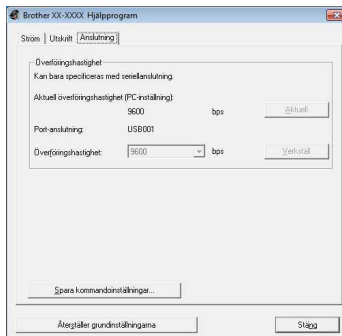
Brother XX-XXXX Hjälpprogram

Ström | Utskrift | Anslutning

Överföringshastighet

Kan bara specificeras med seriellanslutning.

Aktuell överföringshastighet (PC-inställning):

9600 bps Aktuell

Port-anslutning: USB001

Överföringshastighet: 9600 bps Verkställ

Spara kommandoinställningar...

Återställer grundinställningarna

Stäng